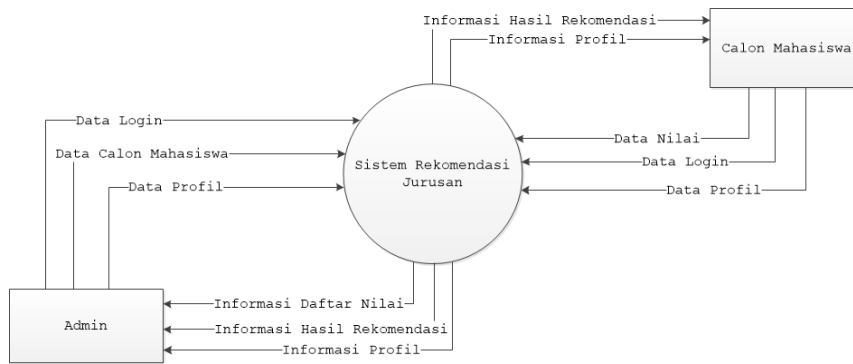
Informasi Hasil Rekomendasi
Informasi Profil
Calon Mahasiswa
Data Login
Data Calon Mahasiswa
Data Profil
Sistem Rekomendasi Jurusan
Data Nilai
Data Login
Data Profil
Admin
Informasi Daftar Nilai
Informasi Hasil Rekomendasi
Informasi Profil